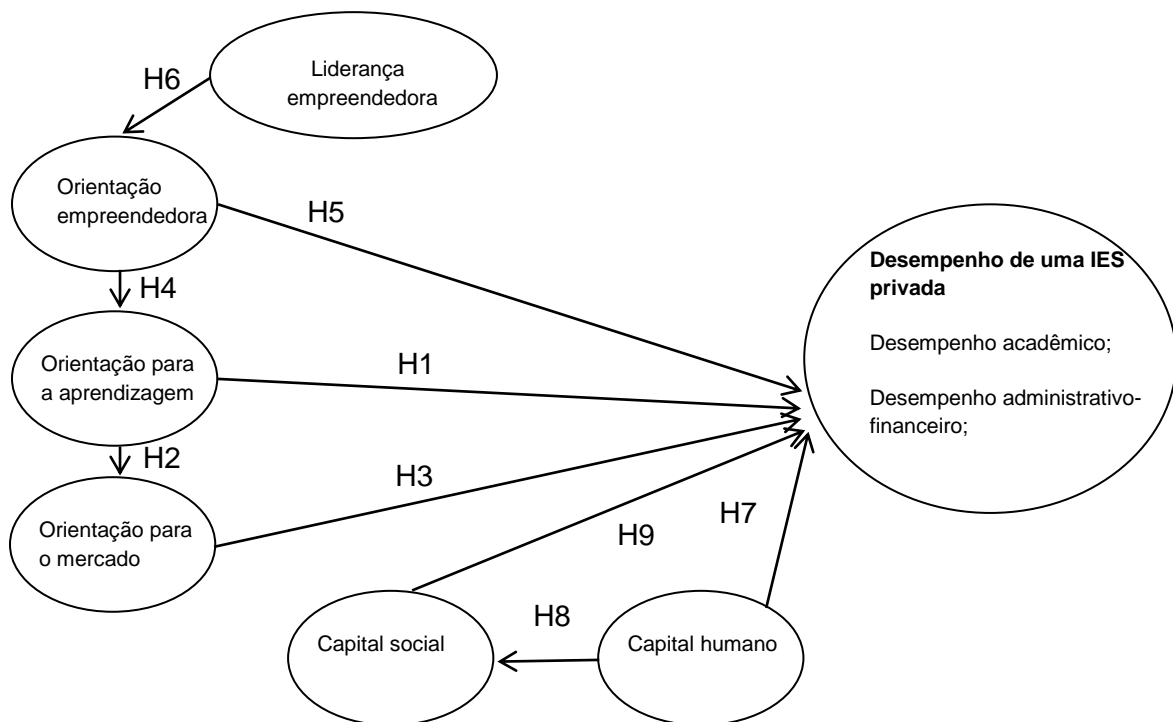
H6

Liderança empreendedora

Orientação empreendedora

H5

H4

Orientação para a aprendizagem

H1

H2

H3

Orientação para o mercado

H9

H7

H8

Capital social

Capital humano

**Desempenho de uma IES privada**

Desempenho acadêmico;

Desempenho administrativo-financeiro;